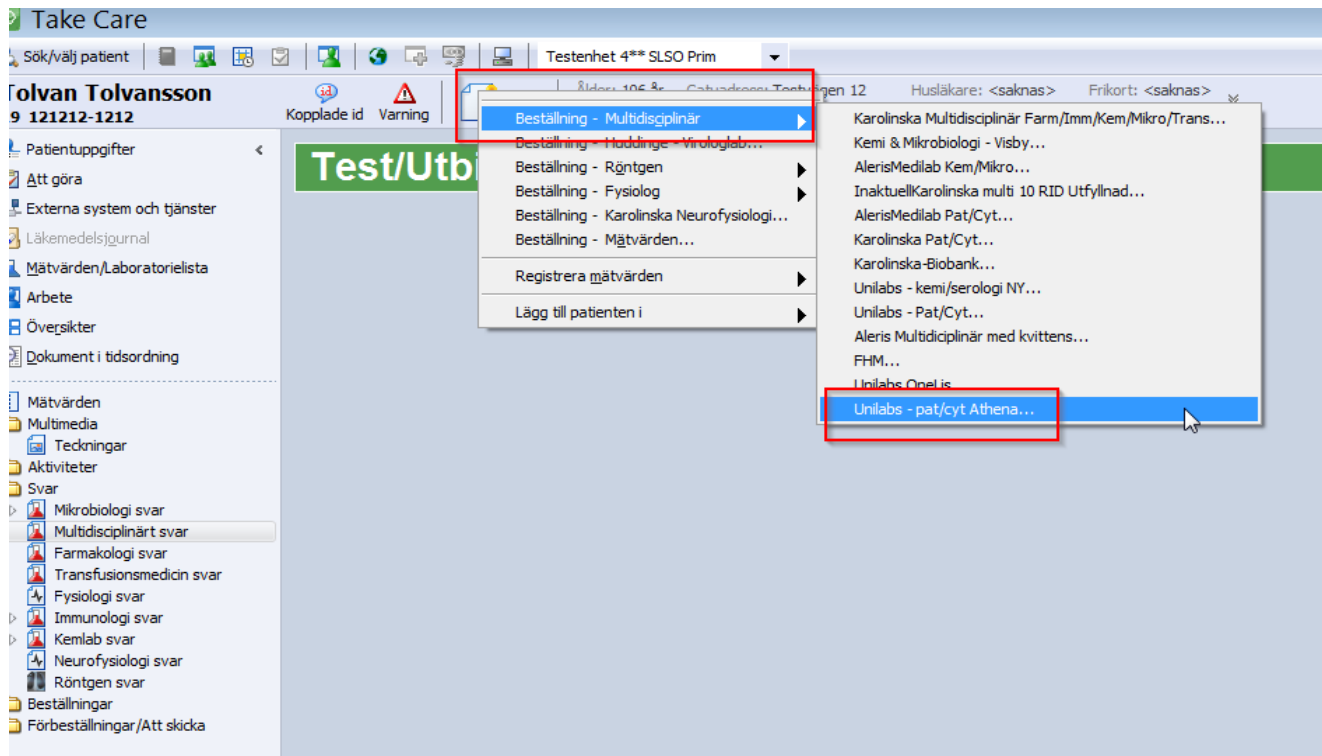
Take Care

Sök/välj patient

Testenhet 4** SLSO Prim

Tolvan Tolvansson
19 121212-1212

Kopplade id Varning

Ålder: 106 år Gatuadress: Testvägen 12 Husläkare: <saknas> Frikort: <saknas>

Patientuppgifter
Att göra
Externa system och tjänster
Läkemedelsjournal
Mätvärden/Laboratorielista
Arbete
Översikter
Dokument i tidsordning

Mätvärden
Multimedia
Teckningar
Aktiviteter
Svar
Mikrobiologi svar
Multidisciplinärt svar
Farmakologi svar
Transfusionsmedicin svar
Fysiologi svar
Immunologi svar
Kemlab svar
Neurofysiologi svar
Röntgen svar
Beställningar
Förbeställningar/Att skicka

Test/Utb

Beställning - Multidisciplinär
Beställning - Huddinge - Virologlab...
Beställning - Röntgen
Beställning - Fysiolog
Beställning - Karolinska Neurofysiologi...
Beställning - Mätvärden...
Registrera mätvärden
Lägg till patienten i

Karolinska Multidisciplinär Farm/Imm/Kem/Mikro/Trans...
Kemi & Mikrobiologi - Visby...
AlerisMedilab Kem/Mikro...
InaktuellKarolinska multi 10 RID Utfyllnad...
AlerisMedilab Pat/Cyt...
Karolinska Pat/Cyt...
Karolinska-Biobank...
Unilabs - kemi/serologi NY...
Unilabs - Pat/Cyt...
Aleris Multidiciplinär med kvittens...
FHM...
Unilabs OneLis
Unilabs - pat/cyt Athena...